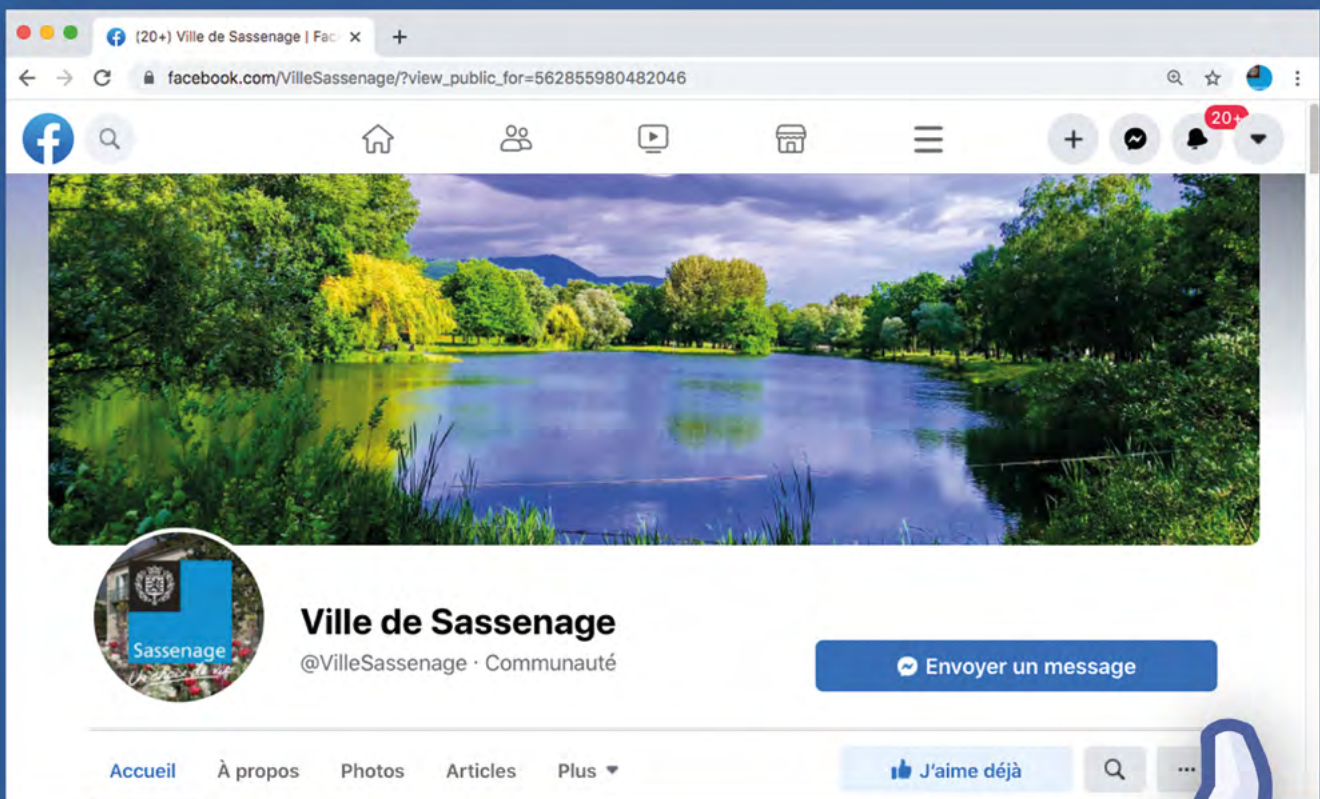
(20+) Ville de Sassenage | Fac ×
+
facebook.com/VilleSassenage/?view_public_for=562855980482046
20+
Sassenage
Ville de Sassenage
@VilleSassenage · Communauté
Envoyer un message
Accueil
À propos
Photos
Articles
Plus
J'aime déjà
...